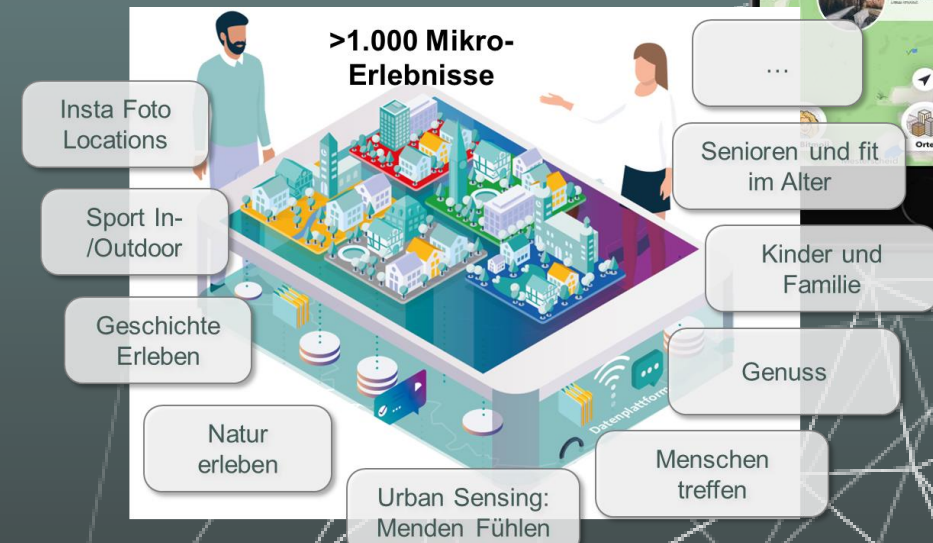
>1.000 Mikro-Erlebnisse

Insta Foto Locations

Sport In-/Outdoor

Geschichte Erleben

Natur erleben

Urban Sensing: Menden Fühlen

...

Senioren und fit im Alter

Kinder und Familie

Genuss

Menschen treffen

Datenplattform

Orte